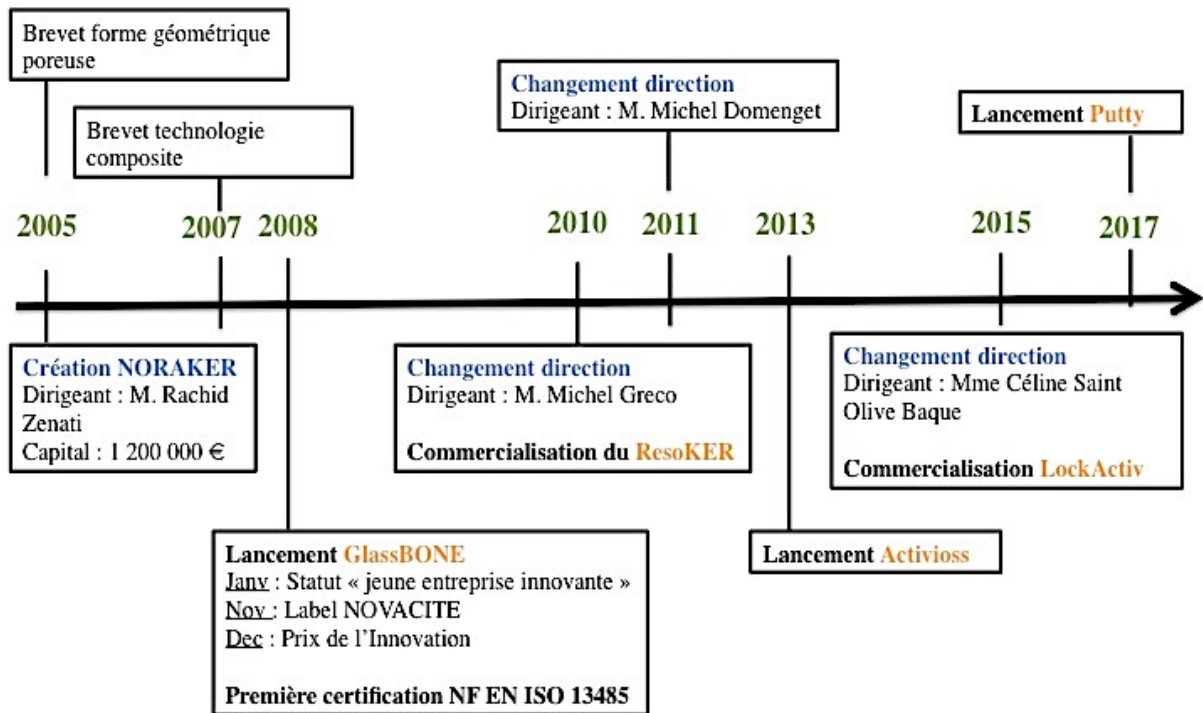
Brevet forme géométrique poreuse

Brevet technologie composite

Changement direction
Dirigeant : M. Michel Domenget

Lancement Putty

2005 2007 2008 2010 2011 2013 2015 2017

Création NORAKER
Dirigeant : M. Rachid Zenati
Capital : 1 200 000 €

Changement direction
Dirigeant : M. Michel Greco

Commercialisation du ResoKER

Changement direction
Dirigeant : Mme Céline Saint Olive Baque

Commercialisation LockActiv

Lancement GlassBONE
Janv : Statut « jeune entreprise innovante »
Nov : Label NOVACITE
Dec : Prix de l'Innovation

Première certification NF EN ISO 13485

Lancement Activioss